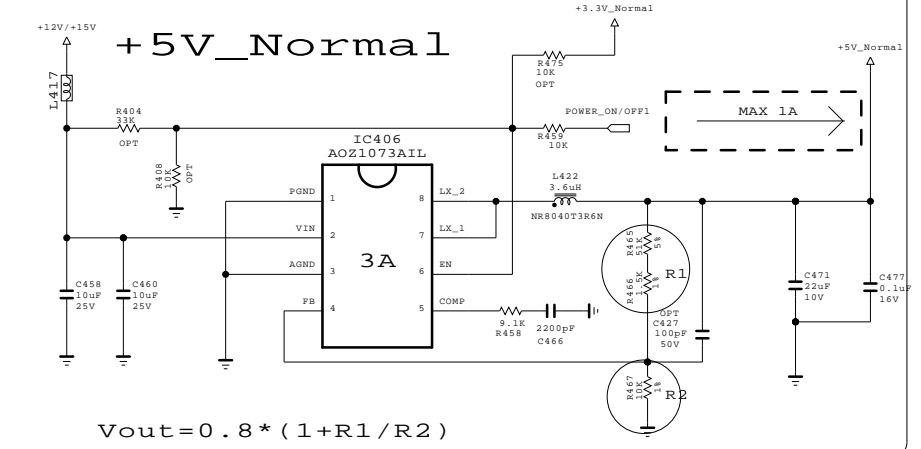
+12V/+15V

+5V_Normal

+3.3V_Normal

+5V_Normal

L417

R404
33K
OPT

R408
10K
OPT

R475
10K
OPT

POWER_ON/OFF1

R459
10K

MAX 1A

IC406
AOZ1073AIL

3A

PGND 1
VIN 2
AGND 3
FB 4
8 LX_2
7 LX_1
6 EN
5 COMP

L422
3.6uH
NR8040T3R6N

R465
51K
5%

R1

R466
1.5K
1%

OPT
C427
100pF
50V

C471
22uF
10V

C477
0.1uF
16V

C458
10uF
25V

C460
10uF
25V

9.1K
R458

2200pF
C466

R467
10K
1%

R2

Vout=0.8*(1+R1/R2)